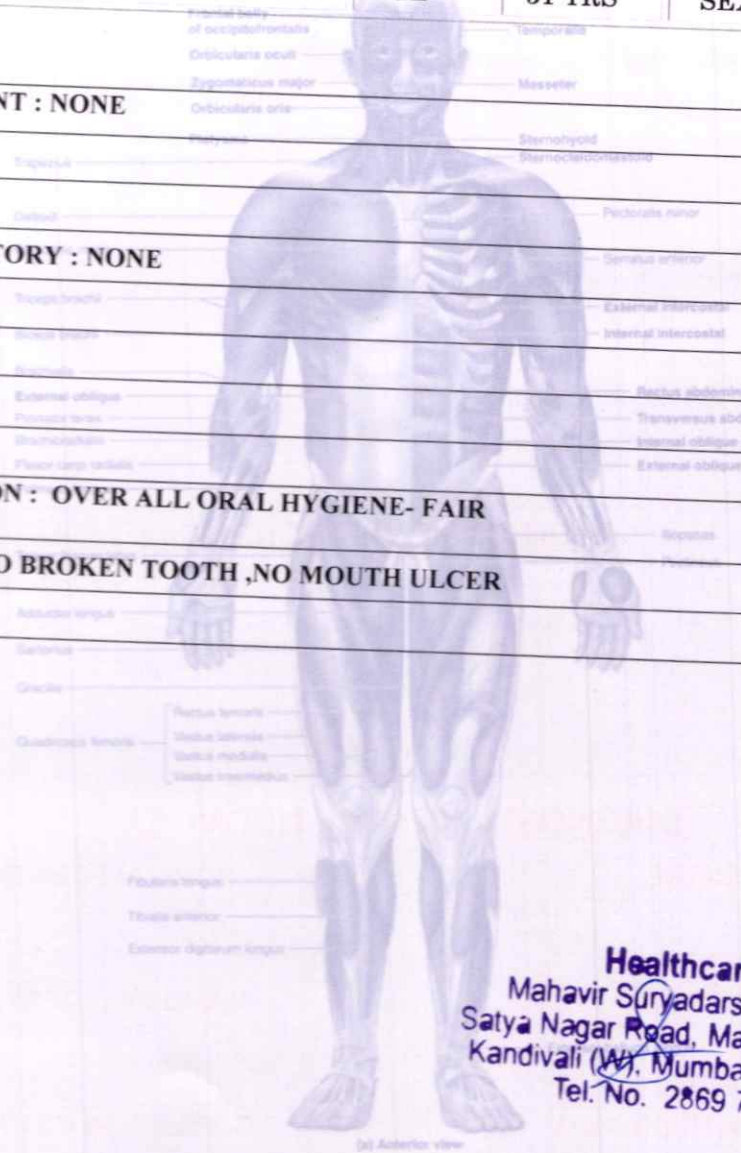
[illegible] | 01 YRS | SEA

Frontal belly of occipitofrontalis
Orbicularis oculi
Zygomaticus major
Orbicularis oris
Platysma
Temporalis
Masseter
Sternohyoid
Sternocleidomastoid

NT : NONE

Trapezius
Deltoid
Pectoralis minor

TORY : NONE

Serratus anterior
Triceps brachii
Biceps brachii
External intercostal
Internal intercostal
Brachialis
External oblique
Pronator teres
Brachioradialis
Flexor carpi radialis
Rectus abdomin
Transversus abd
Internal oblique
External oblique

ON : OVER ALL ORAL HYGIENE- FAIR

O BROKEN TOOTH ,NO MOUTH ULCER

Adductor longus
Sartorius
Gracilis
Quadriceps femoris
Rectus femoris
Vastus lateralis
Vastus medialis
Vastus intermedius
Fibularis longus
Tibialis anterior
Extensor digitorum longus

Healthcar
Mahavir Suryadars
Satya Nagar Road, Ma
Kandivali (W), Mumba
Tel. No. 2869 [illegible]

(a) Anterior view